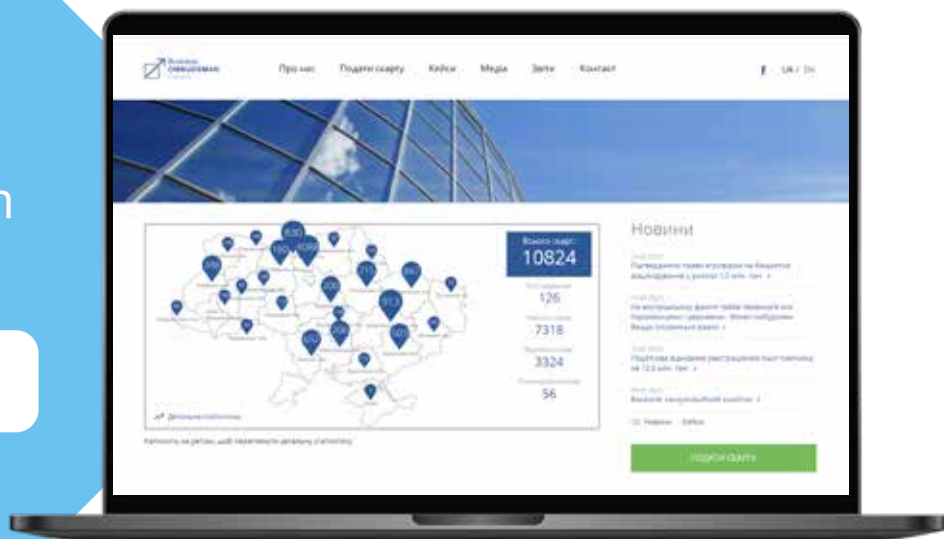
Business OMBUDSMAN Council

Про нас Подати скаргу Кейси Медіа Звіти Контакт

f UA / EN

830
1098
913
200
715
847

Всього скарг
10824
126
7318
3324
56

Детальна статистика

Натисніть на регіон, щоб переглянути детальну статистику

Новини

Підтверджено право платника на бюджетне відшкодування у розмірі 1,3 млн. грн.

Підтримка бізнесу

Новини Кейси

ПОДАТИ СКАРГУ